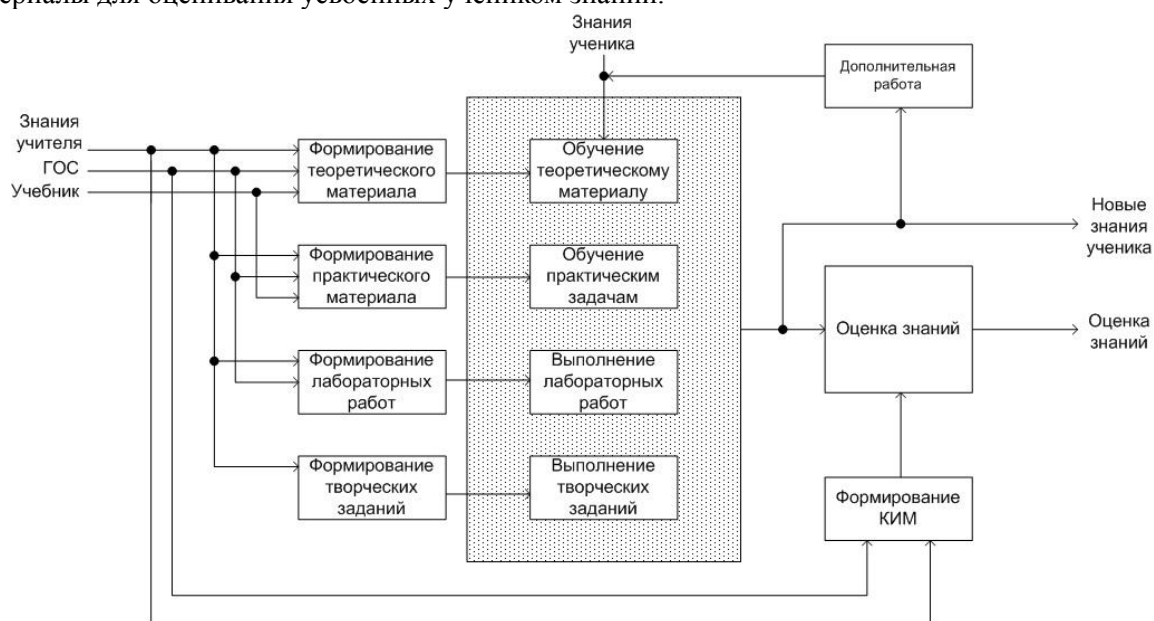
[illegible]ериалы для оценивания усвоенных учеником знаний.

Знания ученика

Дополнительная работа

Знания учителя
ГОС
Учебник

Формирование теоретического материала

Обучение теоретическому материалу

Новые знания ученика

Формирование практического материала

Обучение практическим задачам

Оценка знаний

Оценка знаний

Формирование лабораторных работ

Выполнение лабораторных работ

Формирование творческих заданий

Выполнение творческих заданий

Формирование КИМ